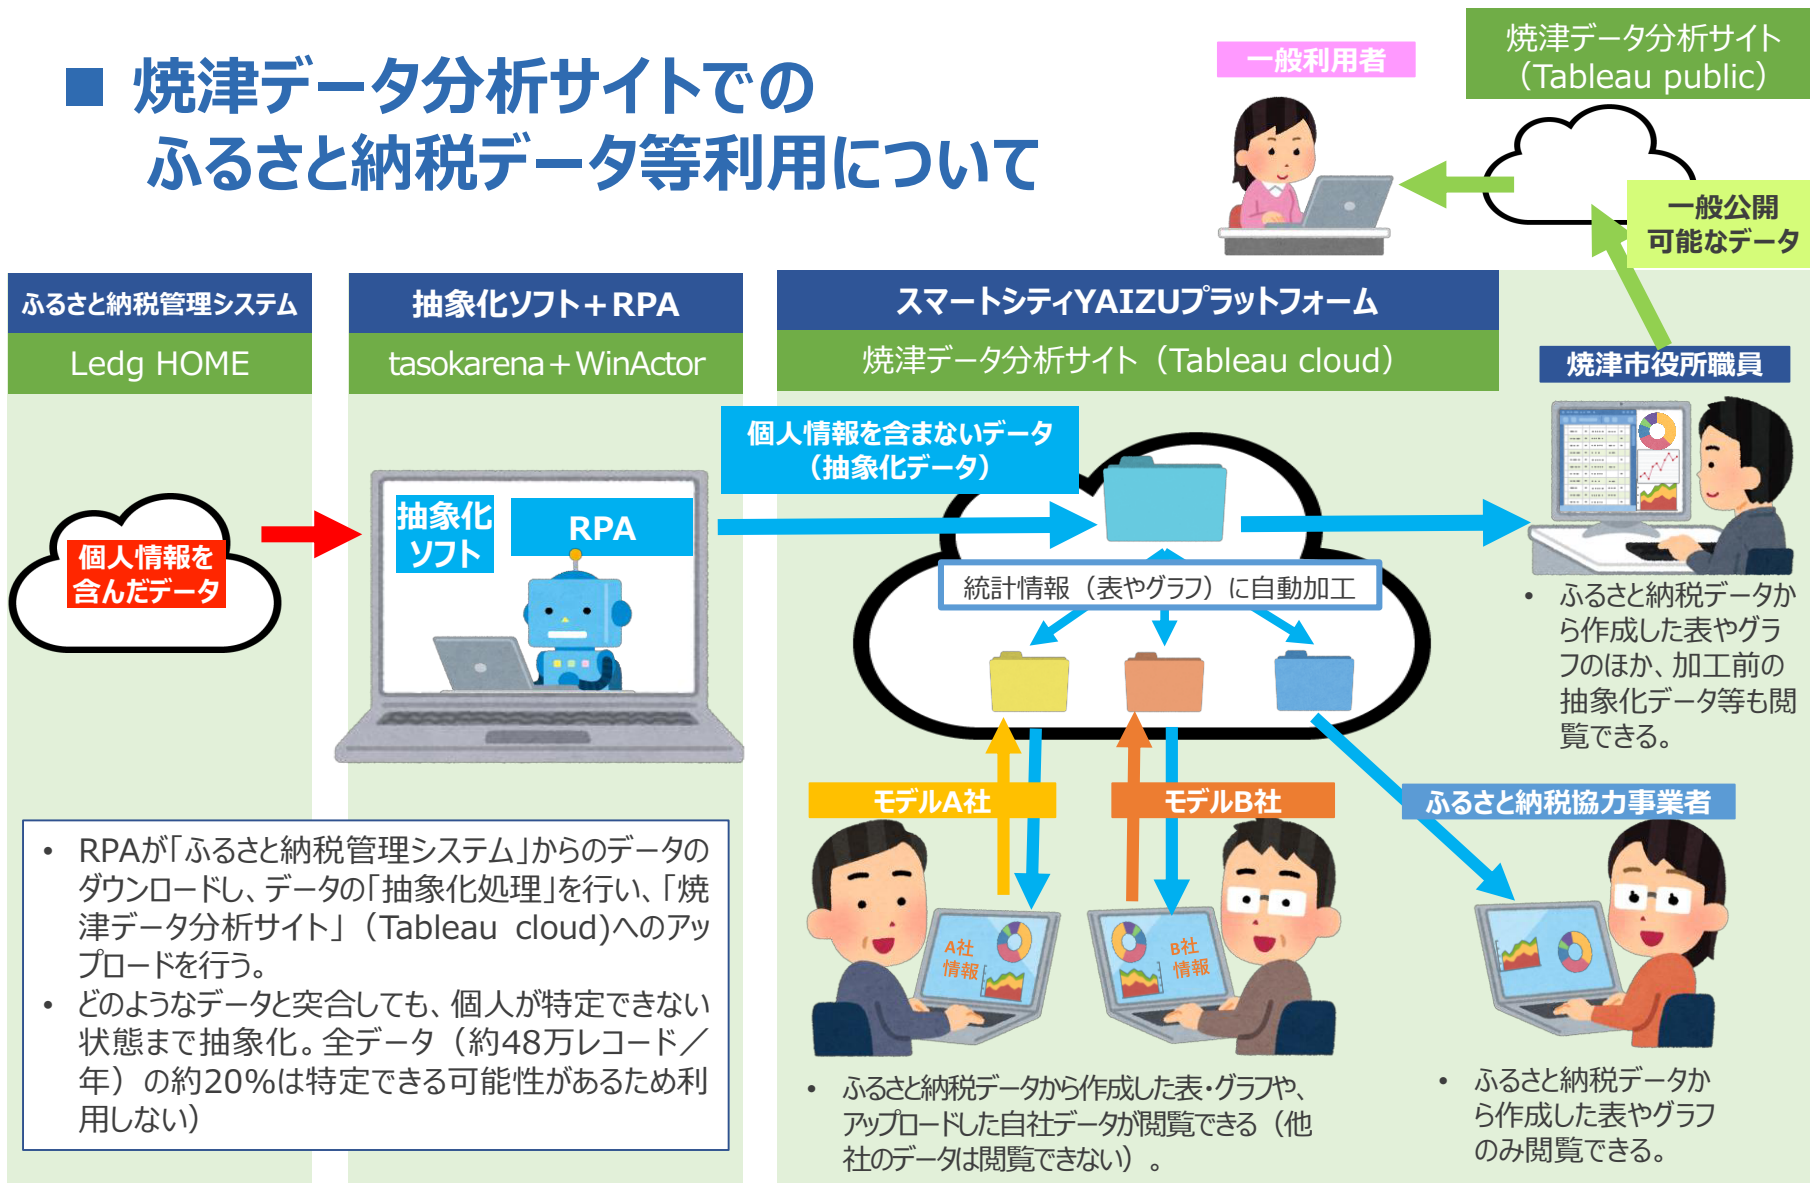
■ 焼津データ分析サイトでの
ふるさと納税データ等利用について

一般利用者

焼津データ分析サイト
（Tableau public）

一般公開
可能なデータ

ふるさと納税管理システム
Ledg HOME

抽象化ソフト＋RPA
tasokarena＋WinActor

スマートシティYAIZUプラットフォーム
焼津データ分析サイト（Tableau cloud）

焼津市役所職員

個人情報を含んだデータ

抽象化ソフト

RPA

個人情報を含まないデータ
（抽象化データ）

統計情報（表やグラフ）に自動加工

• ふるさと納税データから作成した表やグラフのほか、加工前の抽象化データ等も閲覧できる。

モデルA社

モデルB社

ふるさと納税協力事業者

A社情報

B社情報

• RPAが「ふるさと納税管理システム」からのデータのダウンロードし、データの「抽象化処理」を行い、「焼津データ分析サイト」（Tableau cloud)へのアップロードを行う。
• どのようなデータと突合しても、個人が特定できない状態まで抽象化。全データ（約48万レコード／年）の約20%は特定できる可能性があるため利用しない）

• ふるさと納税データから作成した表・グラフや、アップロードした自社データが閲覧できる（他社のデータは閲覧できない）。

• ふるさと納税データから作成した表やグラフのみ閲覧できる。